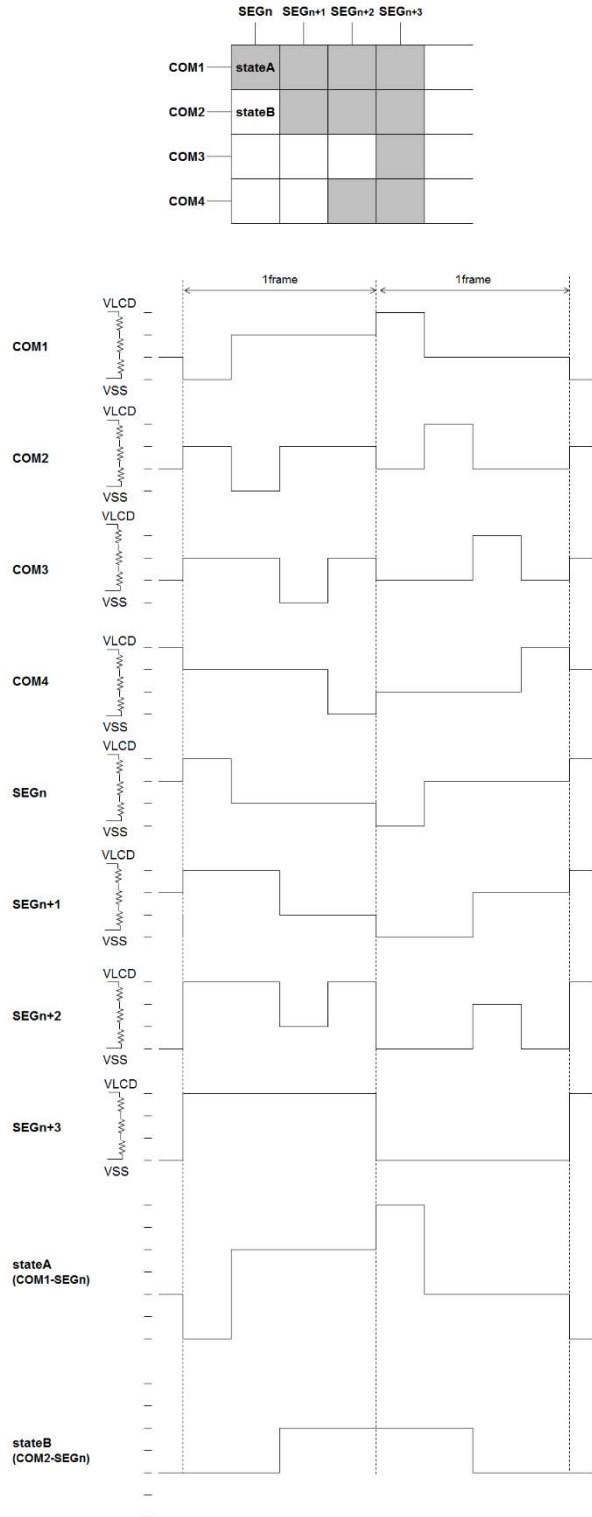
SEGn SEGn+1 SEGn+2 SEGn+3

COM1 stateA

COM2 stateB

COM3

COM4

1frame

1frame

VLCD
COM1
VSS

VLCD
COM2
VSS

VLCD
COM3
VSS

VLCD
COM4
VSS

VLCD
SEGn
VSS

VLCD
SEGn+1
VSS

VLCD
SEGn+2
VSS

VLCD
SEGn+3
VSS

stateA
(COM1-SEGn)

stateB
(COM2-SEGn)